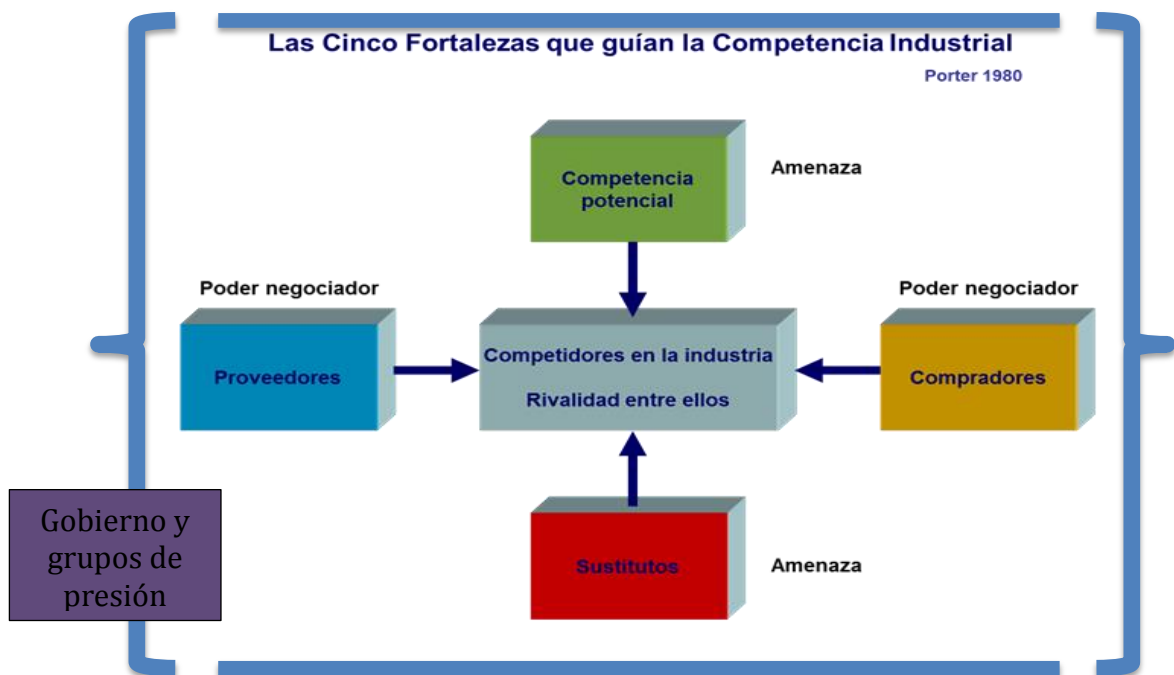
Las Cinco Fortalezas que guían la Competencia Industrial

Porter 1980

Competencia potencial

Amenaza

Poder negociador

Poder negociador

Proveedores

Competidores en la industria

Rivalidad entre ellos

Compradores

Sustitutos

Amenaza

Gobierno y grupos de presión